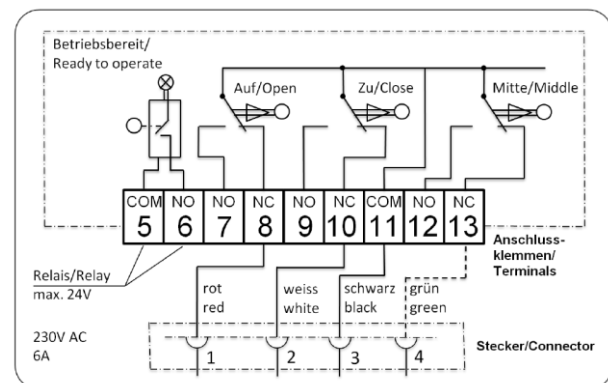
Betriebsbereit/
Ready to operate

Auf/Open

Zu/Close

Mitte/Middle

| COM | NO | NO | NC | NO | NC | COM | NO | NC |
|---|---|---|---|---|---|---|---|---|
| 5 | 6 | 7 | 8 | 9 | 10 | 11 | 12 | 13 |

Anschlussklemmen/
Terminals

Relais/Relay
max. 24V

rot
red

weiss
white

schwarz
black

grün
green

230V AC
6A

1

2

3

4

Stecker/Connector